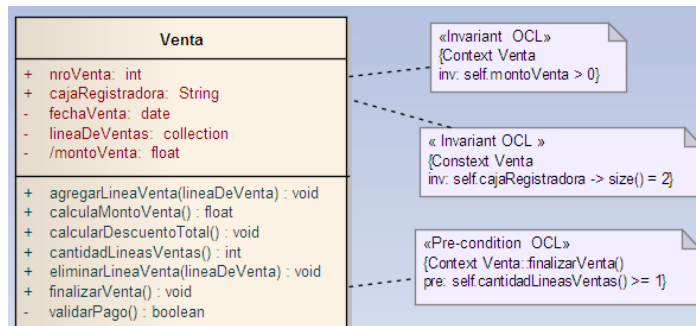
Venta

+ nroVenta: int
+ cajaRegistradora: String
- fechaVenta: date
- lineaDeVentas: collection
- /montoVenta: float

+ agregarLineaVenta(lineaDeVenta) : void
+ calculaMontoVenta() : float
+ calcularDescuentoTotal() : void
+ cantidadLineasVentas() : int
+ eliminarLineaVenta(lineaDeVenta) : void
+ finalizarVenta() : void
- validarPago() : boolean

«Invariant OCL»
{Context Venta
inv: self.montoVenta > 0}

« Invariant OCL »
{Constext Venta
inv: self.cajaRegistradora -> size() = 2}

«Pre-condition OCL»
{Context Venta::finalizarVenta()
pre: self.cantidadLineasVentas() >= 1}